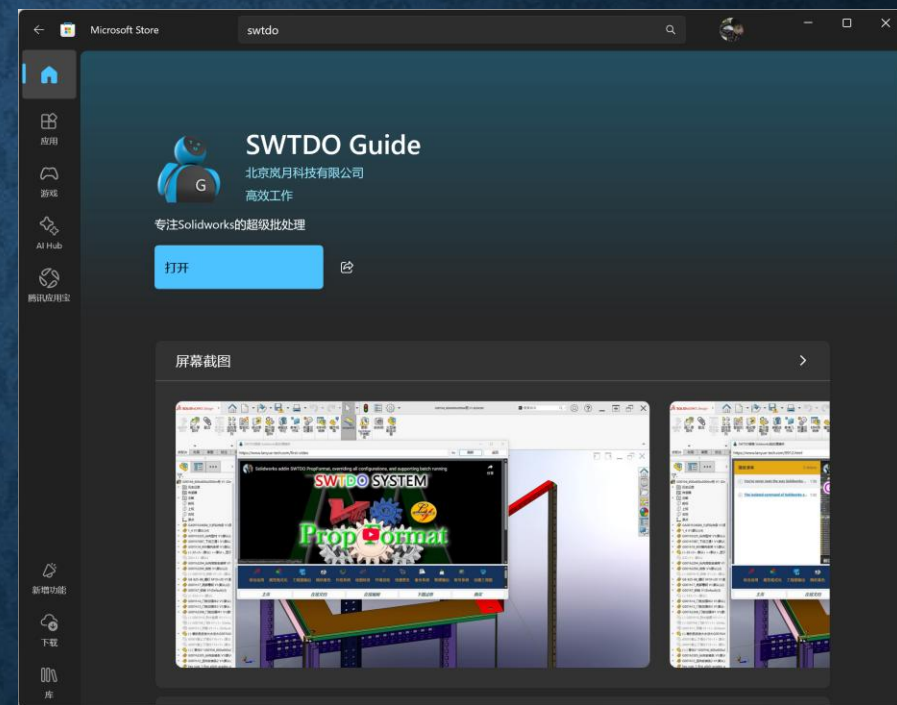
Microsoft Store

swtdo

应用

游戏

AI Hub

腾讯应用宝

SWTDO Guide

北京岚月科技有限公司

高效工作

专注Solidworks的超级批处理

打开

屏幕截图

Solidworks addin SWTDO PropFormat, overriding all configurations, and supporting batch running

SWTDO SYSTEM

PropFormat

新增功能

下载

库